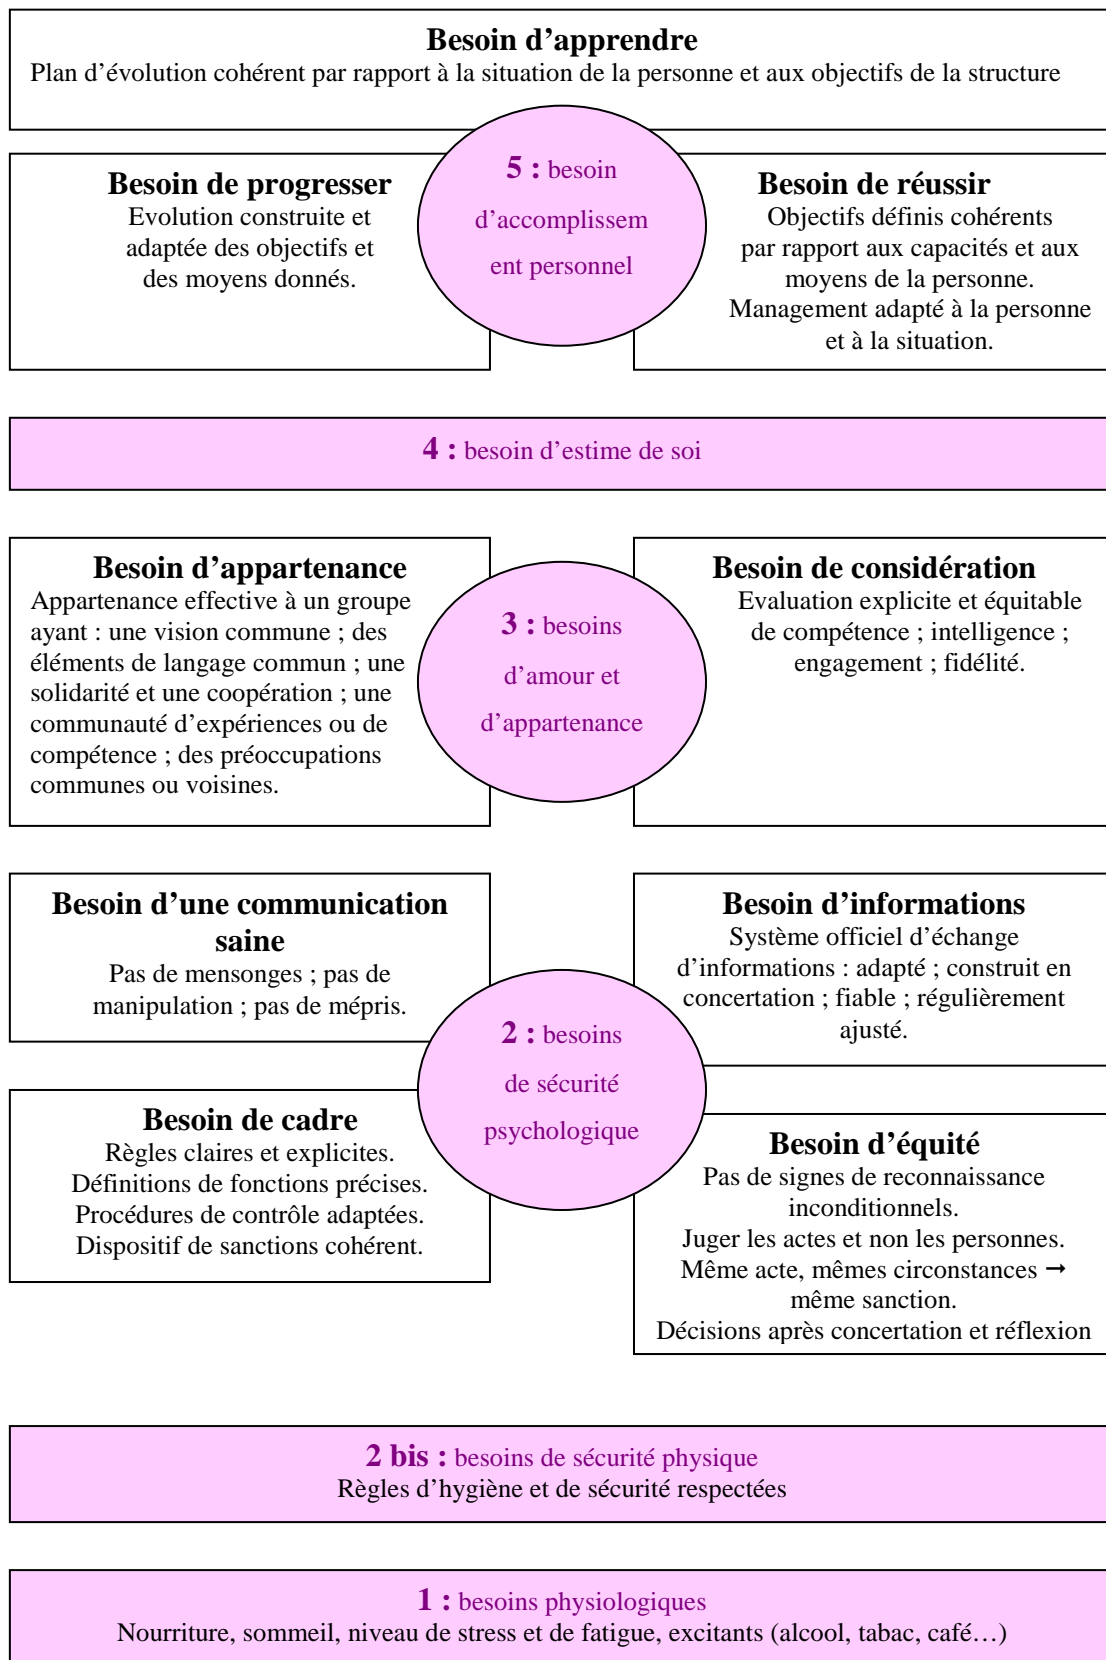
**Besoin d’apprendre**
Plan d’évolution cohérent par rapport à la situation de la personne et aux objectifs de la structure

**Besoin de progresser**
Evolution construite et adaptée des objectifs et des moyens donnés.

**5 :** besoin d’accomplissement personnel

**Besoin de réussir**
Objectifs définis cohérents par rapport aux capacités et aux moyens de la personne.
Management adapté à la personne et à la situation.

**4 :** besoin d’estime de soi

**Besoin d’appartenance**
Appartenance effective à un groupe ayant : une vision commune ; des éléments de langage commun ; une solidarité et une coopération ; une communauté d’expériences ou de compétence ; des préoccupations communes ou voisines.

**3 :** besoins d’amour et d’appartenance

**Besoin de considération**
Evaluation explicite et équitable de compétence ; intelligence ; engagement ; fidélité.

**Besoin d’une communication saine**
Pas de mensonges ; pas de manipulation ; pas de mépris.

**Besoin d’informations**
Système officiel d’échange d’informations : adapté ; construit en concertation ; fiable ; régulièrement ajusté.

**2 :** besoins de sécurité psychologique

**Besoin de cadre**
Règles claires et explicites.
Définitions de fonctions précises.
Procédures de contrôle adaptées.
Dispositif de sanctions cohérent.

**Besoin d’équité**
Pas de signes de reconnaissance inconditionnels.
Juger les actes et non les personnes.
Même acte, mêmes circonstances → même sanction.
Décisions après concertation et réflexion

**2 bis :** besoins de sécurité physique
Règles d’hygiène et de sécurité respectées

**1 :** besoins physiologiques
Nourriture, sommeil, niveau de stress et de fatigue, excitants (alcool, tabac, café…)